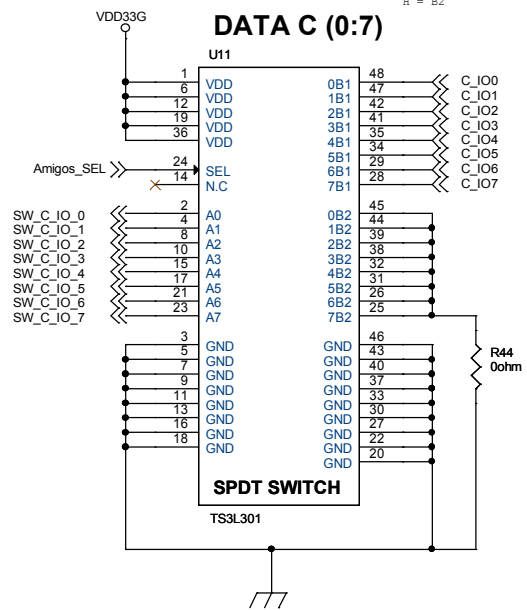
H = B2

VDD33G

DATA C (0:7)

U11

1 VDD
6 VDD
12 VDD
19 VDD
36 VDD

Amigos_SEL
24 SEL
14 N.C

SW_C_IO_0 2 A0
SW_C_IO_1 4 A1
SW_C_IO_2 8 A2
SW_C_IO_3 10 A3
SW_C_IO_4 13 A4
SW_C_IO_5 17 A5
SW_C_IO_6 21 A6
SW_C_IO_7 23 A7

3 GND
5 GND
7 GND
9 GND
11 GND
13 GND
16 GND
18 GND

0B1 48 C_IO0
1B1 47 C_IO1
2B1 42 C_IO2
3B1 41 C_IO3
4B1 35 C_IO4
5B1 34 C_IO5
6B1 29 C_IO6
7B1 28 C_IO7

0B2 45
1B2 44
2B2 39
3B2 38
4B2 32
5B2 31
6B2 26
7B2 25

GND 46
GND 43
GND 40
GND 37
GND 33
GND 30
GND 27
GND 22
GND 20

R44
0ohm

SPDT SWITCH

TS3L301